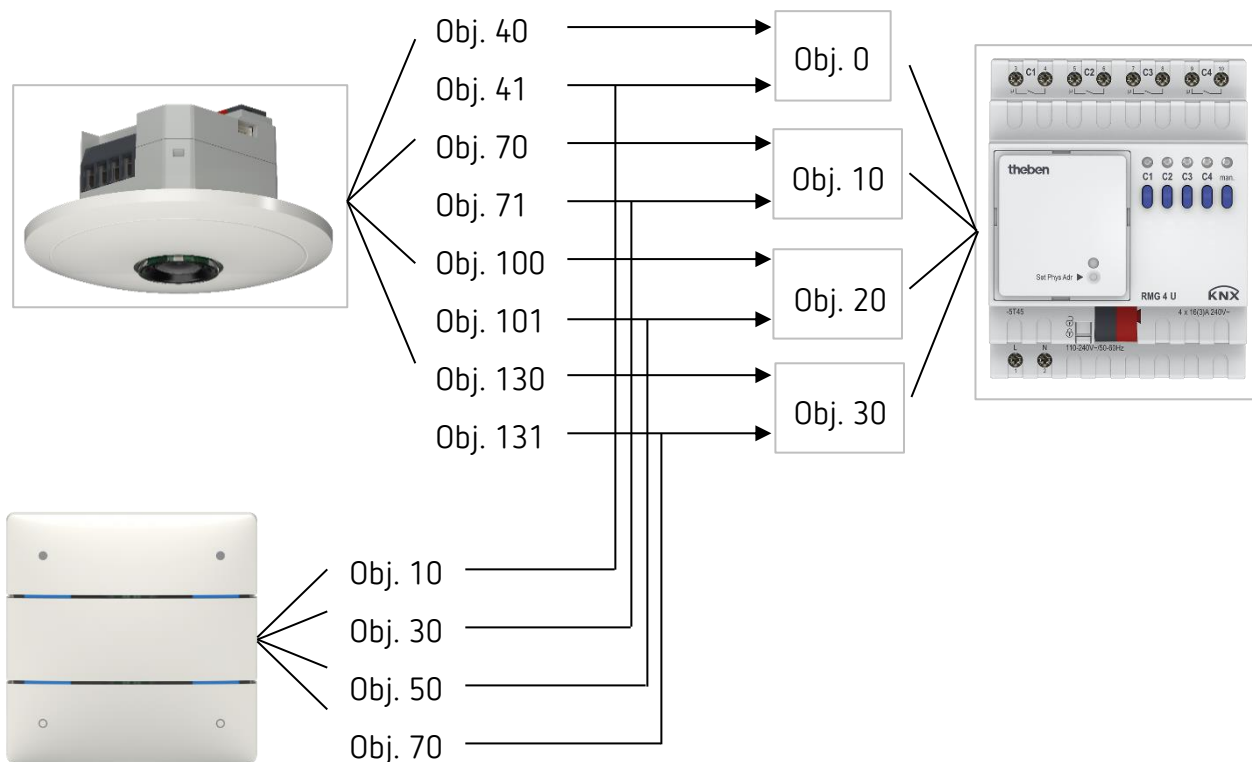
Obj. 40
Obj. 41
Obj. 70
Obj. 71
Obj. 100
Obj. 101
Obj. 130
Obj. 131

Obj. 0
Obj. 10
Obj. 20
Obj. 30

C1 C2 C3 C4
theben
C1 C2 C3 C4 man.
Set Phys Adr
RMG 4 U
KNX
4 x 16(3)A 240V~
110-240V~/50-60Hz
L N

Obj. 10
Obj. 30
Obj. 50
Obj. 70